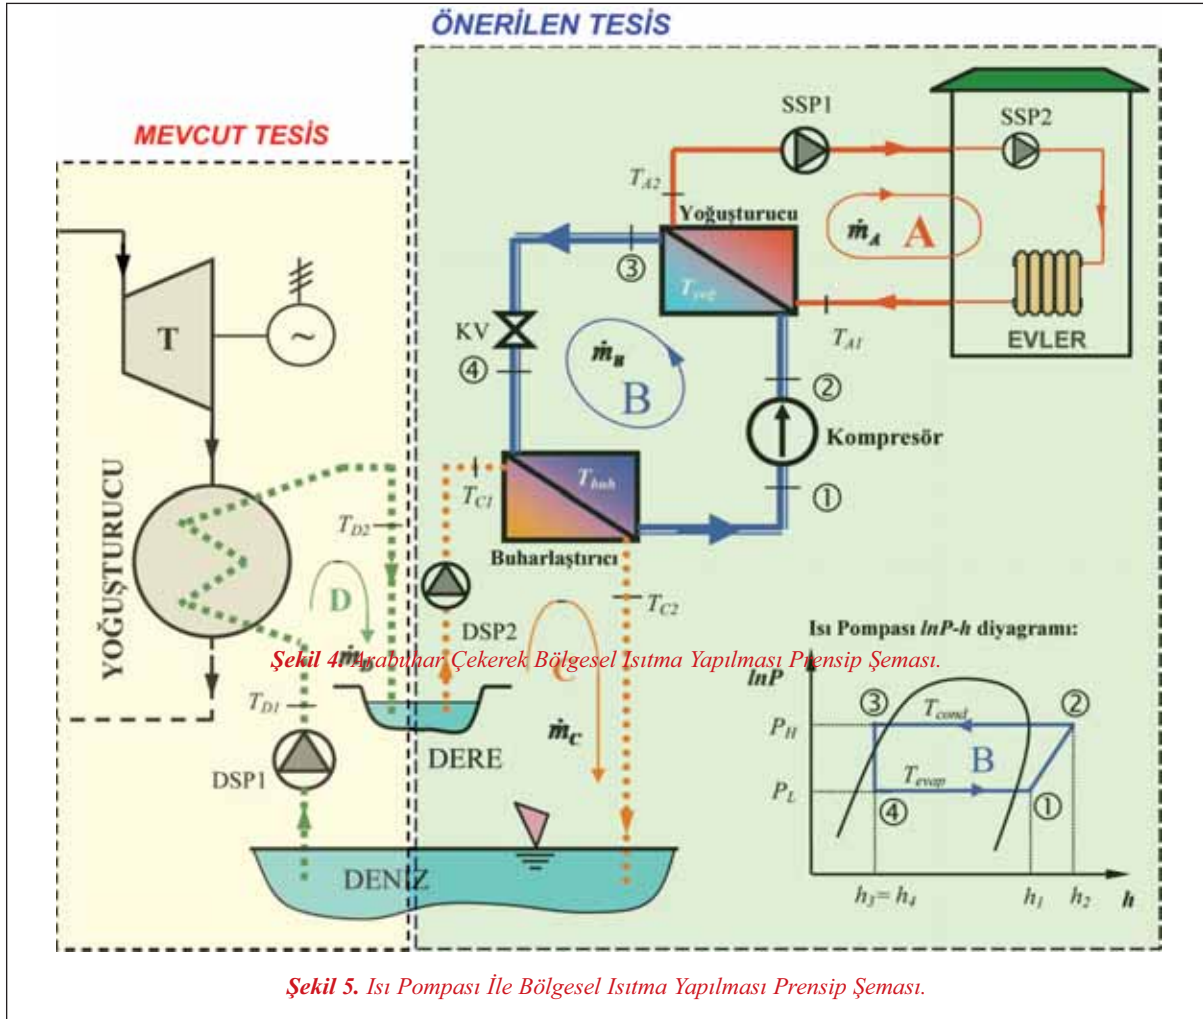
ÖNERİLEN TESİS

MEVCUT TESİS

SSP1

SSP2

$T_{A2}$

Yoğuşturucu

$\dot{m}_A$ A

③

$T_{yoğ}$

$T_{A1}$

EVLER

KV

④

$\dot{m}_B$

B

②

Kompresör

T

YOĞUŞTURUCU

$T_{C1}$

$T_{buh}$

①

Buharlaştırıcı

$T_{D2}$

D

DSP2

$T_{C2}$

Isı Pompası lnP-h diyagramı:

Şekil 4. Arabuhar Çekerek Bölgesel Isıtma Yapılması Prensip Şeması.

$\dot{m}_D$

C

lnP

$T_{D1}$

$\dot{m}_C$

③ $T_{cond}$ ②

$P_H$

B

DSP1

DERE

$T_{evap}$

$P_L$

④ ①

DENİZ

$h_3 = h_4$ $h_1$ $h_2$ h

Şekil 5. Isı Pompası İle Bölgesel Isıtma Yapılması Prensip Şeması.